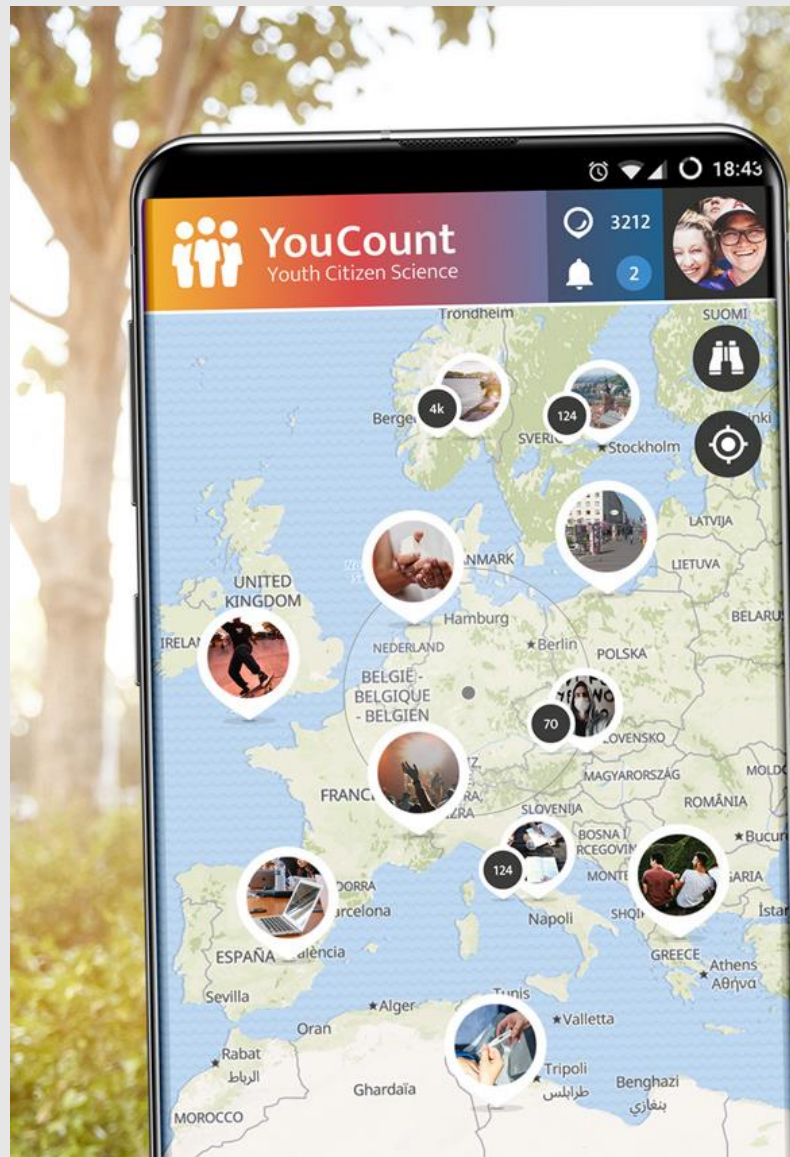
18:43

YouCount
Youth Citizen Science

3212

2

Trondheim
SUOMI
4k
Berge
124
SVERI
Stockholm
inki
LATVIJA
LIETUVA
NMARK
UNITED KINGDOM
Hamburg
BELARUS
IRELAN
NEDERLAND
Berlin
POLSKA
BELGIË - BELGIQUE - BELGIEN
70
OVENSKO
MAGYARORSZÁG
MOLD
FRANC
ROMÂNIA
SLOVENIJA
BOSNA I
RCEGOVIN
Bucur
124
MONTE
SARIA
ORRA
rcelona
Napoli
SHQI
İstar
ESPAÑA
alència
GREECE
Athens
Αθήνα
Sevilla
Tunis
Alger
Valletta
Oran
Rabat
الرباط
Tripoli
طرابلس
Benghazi
بنغازي
Ghardaïa
MOROCCO